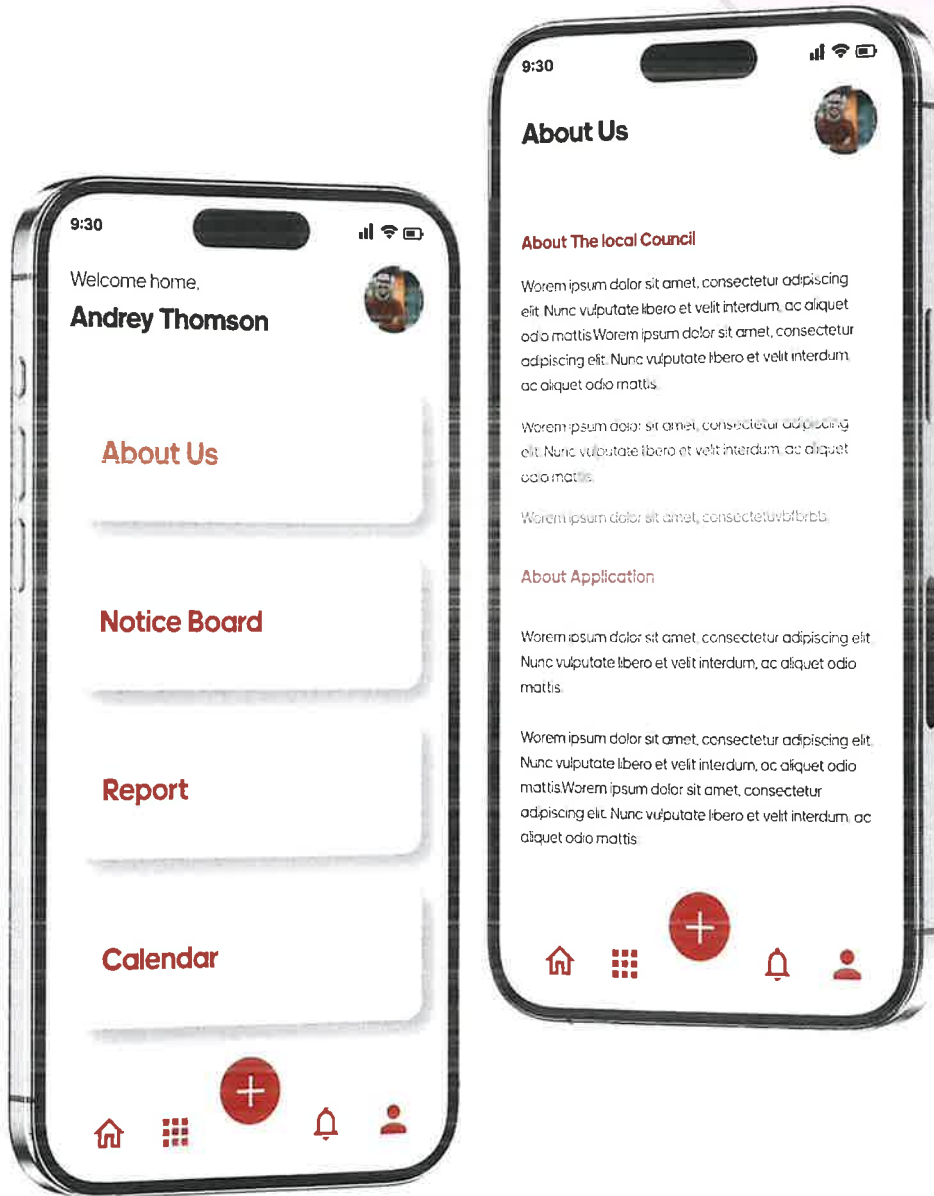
9:30

Welcome home,
Andrey Thomson

About Us

Notice Board

Report

Calendar

9:30

About Us

About The local Council

Worem ipsum dolor sit amet, consectetur adipiscing elit. Nunc vulputate libero et velit interdum, ac aliquet odio mattis.Worem ipsum dolor sit amet, consectetur adipiscing elit. Nunc vulputate libero et velit interdum, ac aliquet odio mattis.

Worem ipsum dolor sit amet, consectetur adipiscing elit. Nunc vulputate libero et velit interdum, ac aliquet odio mattis.

Worem ipsum dolor sit amet, consectetuvbfbrbb

About Application

Worem ipsum dolor sit amet, consectetur adipiscing elit. Nunc vulputate libero et velit interdum, ac aliquet odio mattis.

Worem ipsum dolor sit amet, consectetur adipiscing elit. Nunc vulputate libero et velit interdum, ac aliquet odio mattis.Worem ipsum dolor sit amet, consectetur adipiscing elit. Nunc vulputate libero et velit interdum, ac aliquet odio mattis.